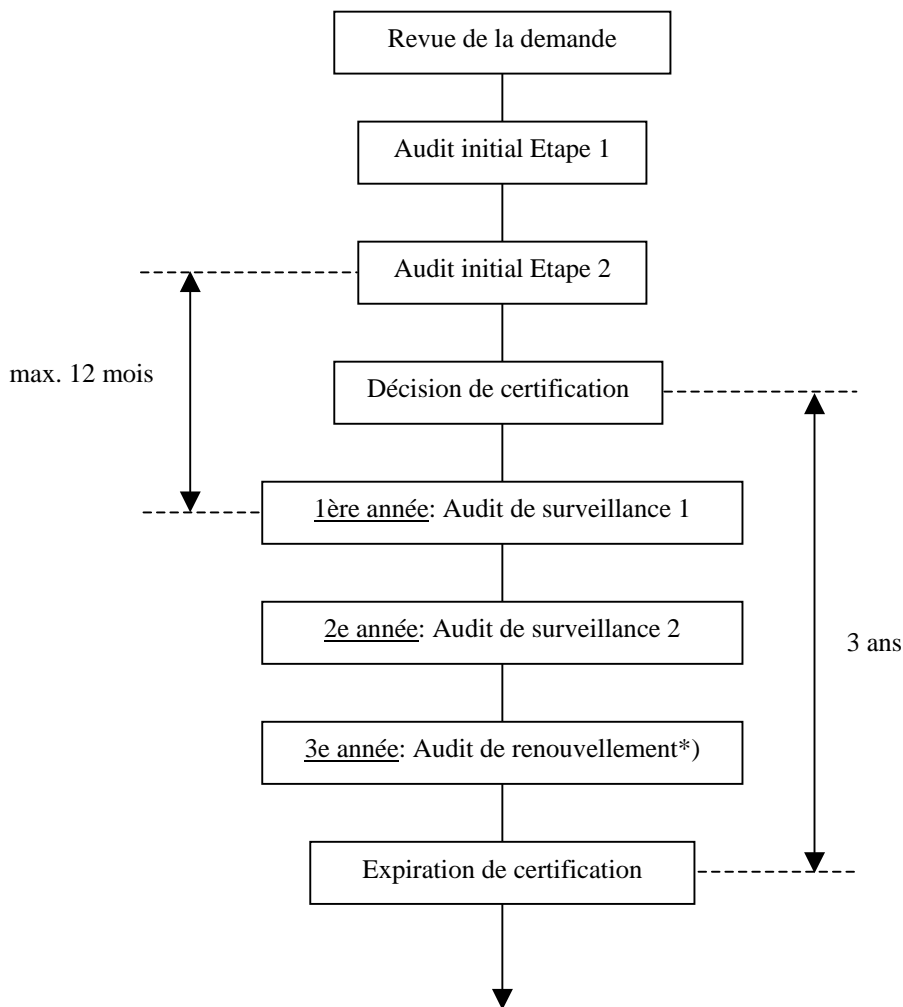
Revue de la demande

Audit initial Etape 1

Audit initial Etape 2

max. 12 mois

Décision de certification

1ère année: Audit de surveillance 1

2e année: Audit de surveillance 2

3 ans

3e année: Audit de renouvellement*)

Expiration de certification